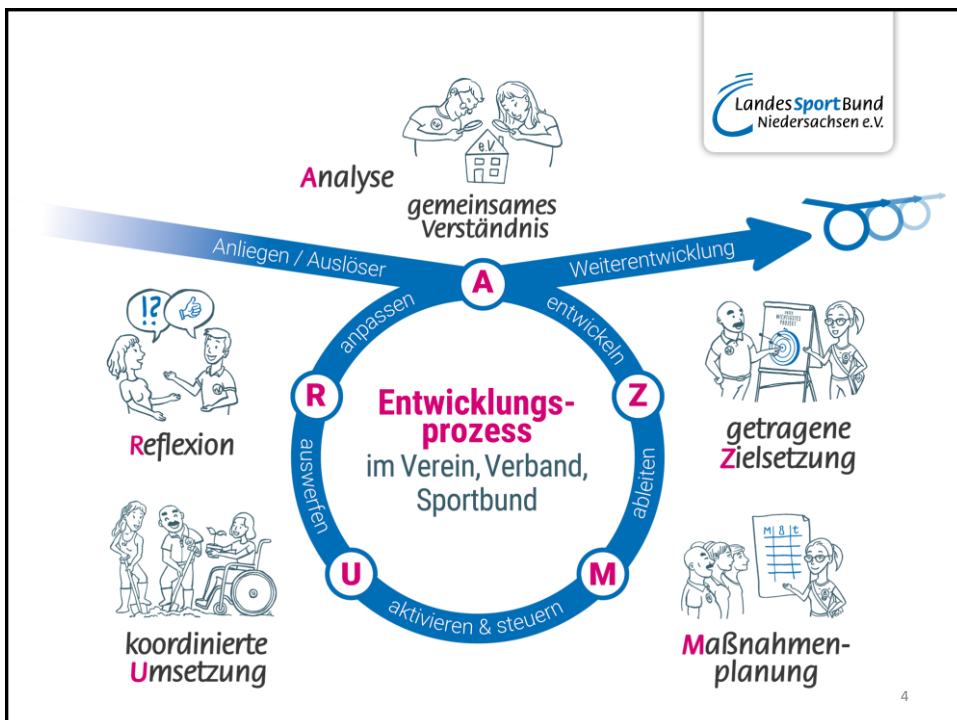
LandesSportBund Niedersachsen e.V.

Analyse

gemeinsames Verständnis

Anliegen / Auslöser

Weiterentwicklung

A

anpassen

entwickeln

R

Z

Entwicklungsprozess im Verein, Verband, Sportbund

auswerfen

ableiten

U

M

aktivieren & steuern

Reflexion

getragene Zielsetzung

koordinierte Umsetzung

Maßnahmenplanung

4